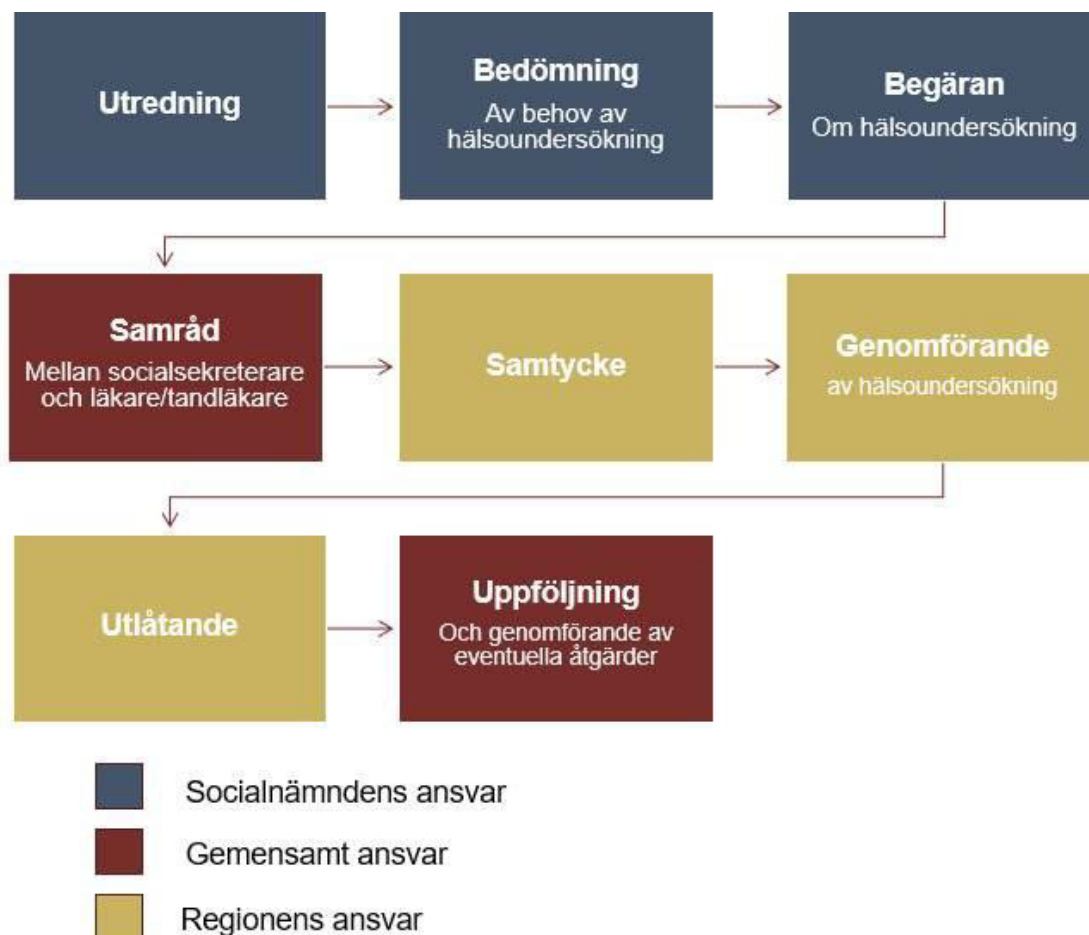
Utredning

Bedömning
Av behov av hälsoundersökning

Begäran
Om hälsoundersökning

Samråd
Mellan socialsekreterare och läkare/tandläkare

Samtycke

Genomförande
av hälsoundersökning

Utlåtande

Uppföljning
Och genomförande av eventuella åtgärder

Socialnämndens ansvar

Gemensamt ansvar

Regionens ansvar